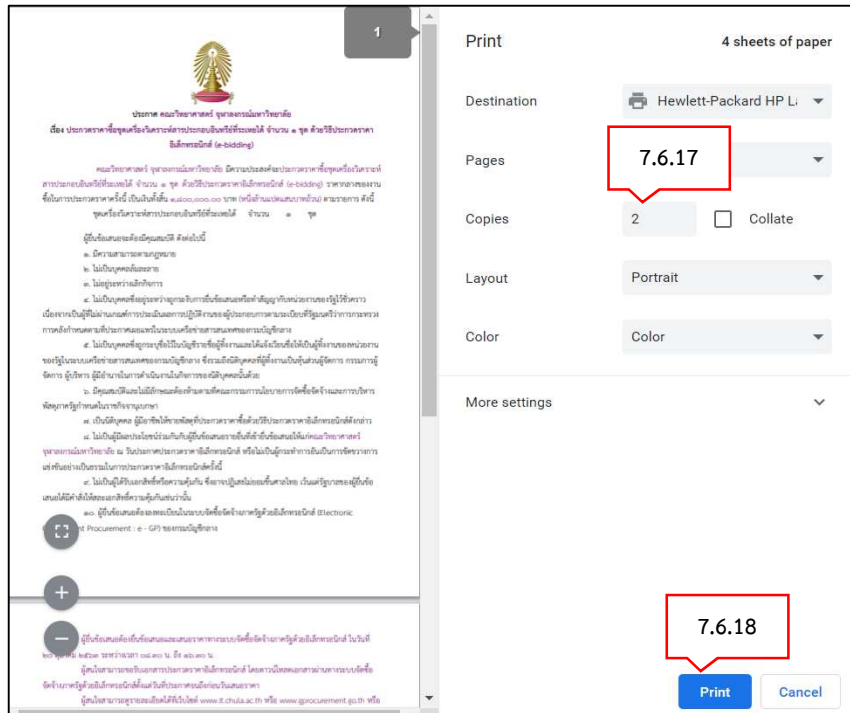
1

Print

4 sheets of paper

Destination

Hewlett-Packard HP La

Pages

7.6.17

Copies

2

Collate

Layout

Portrait

Color

Color

More settings

7.6.18

Print

Cancel

ประกาศ คณะวิทยาศาสตร์ จุฬาลงกรณ์มหาวิทยาลัย
เรื่อง ประกวดราคาซื้อชุดเครื่องวิเคราะห์สารประกอบอินทรีย์ที่ระเหยได้ จำนวน ๑ ชุด ด้วยวิธีประกวดราคาอิเล็กทรอนิกส์ (e-bidding)

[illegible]

Procurement : e - GP) ของกรมบัญชีกลาง

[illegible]